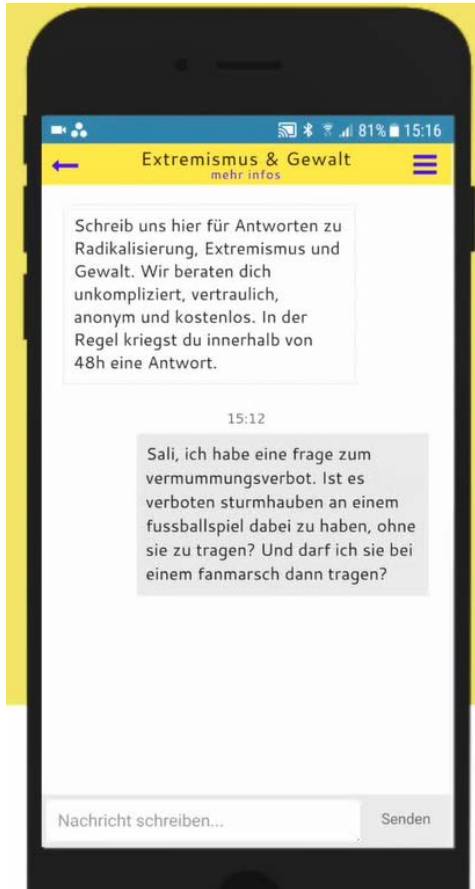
81% 15:16

Extremismus & Gewalt
mehr infos

Schreib uns hier für Antworten zu Radikalisierung, Extremismus und Gewalt. Wir beraten dich unkompliziert, vertraulich, anonym und kostenlos. In der Regel kriegst du innerhalb von 48h eine Antwort.

15:12

Sali, ich habe eine frage zum vermummungsverbot. Ist es verboten sturmhauben an einem fussballspiel dabei zu haben, ohne sie zu tragen? Und darf ich sie bei einem fanmarsch dann tragen?

Nachricht schreiben...

Senden